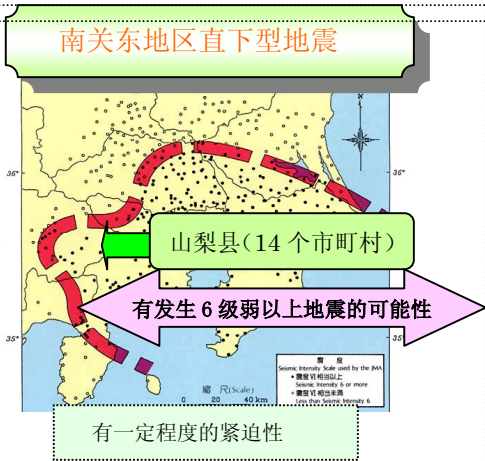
南关东地区直下型地震

36°

36°

山梨县(14 个市町村)

有发生 6 级弱以上地震的可能性

35°

35

震度
Seismic Intensity Scale used by the JMA
震度VI相当以上
Seismic Intensity 6 or more
震度VI相当未満
Less than Seismic Intensity 6

縮 R(Scale)
0 20 40 km

有一定程度的紧迫性